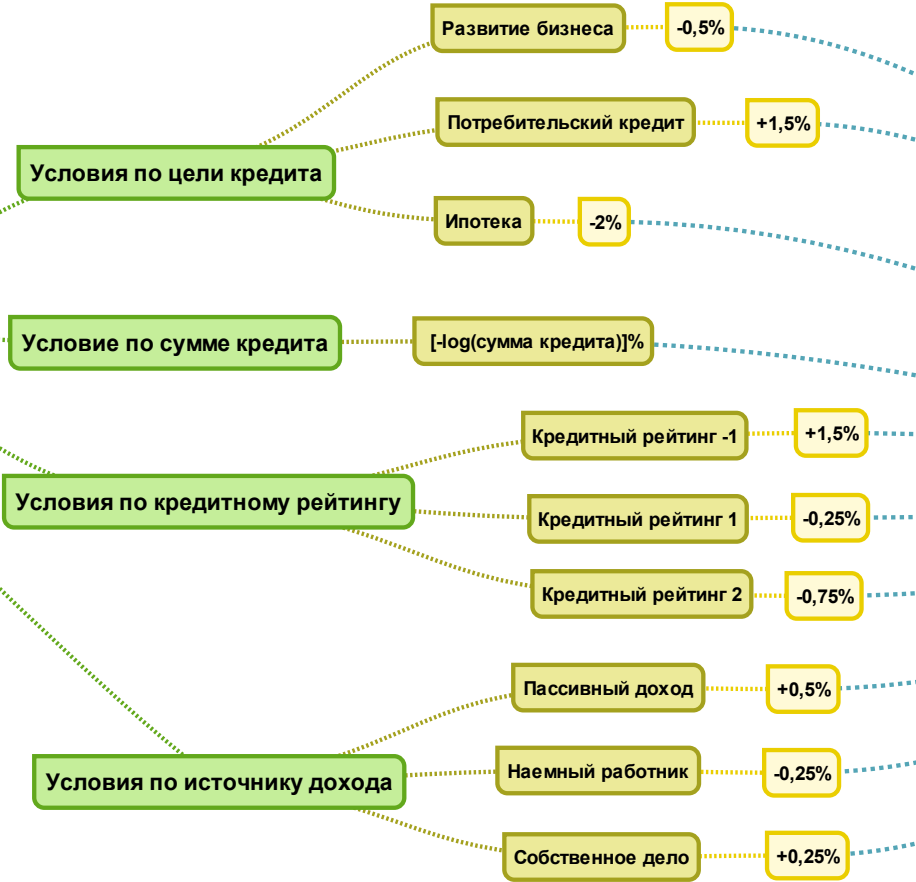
Условия по цели кредита

Развитие бизнеса -0,5%

Потребительский кредит +1,5%

Ипотека -2%

Условие по сумме кредита

[-log(сумма кредита)]%

Условия по кредитному рейтингу

Кредитный рейтинг -1 +1,5%

Кредитный рейтинг 1 -0,25%

Кредитный рейтинг 2 -0,75%

Условия по источнику дохода

Пассивный доход +0,5%

Наемный работник -0,25%

Собственное дело +0,25%